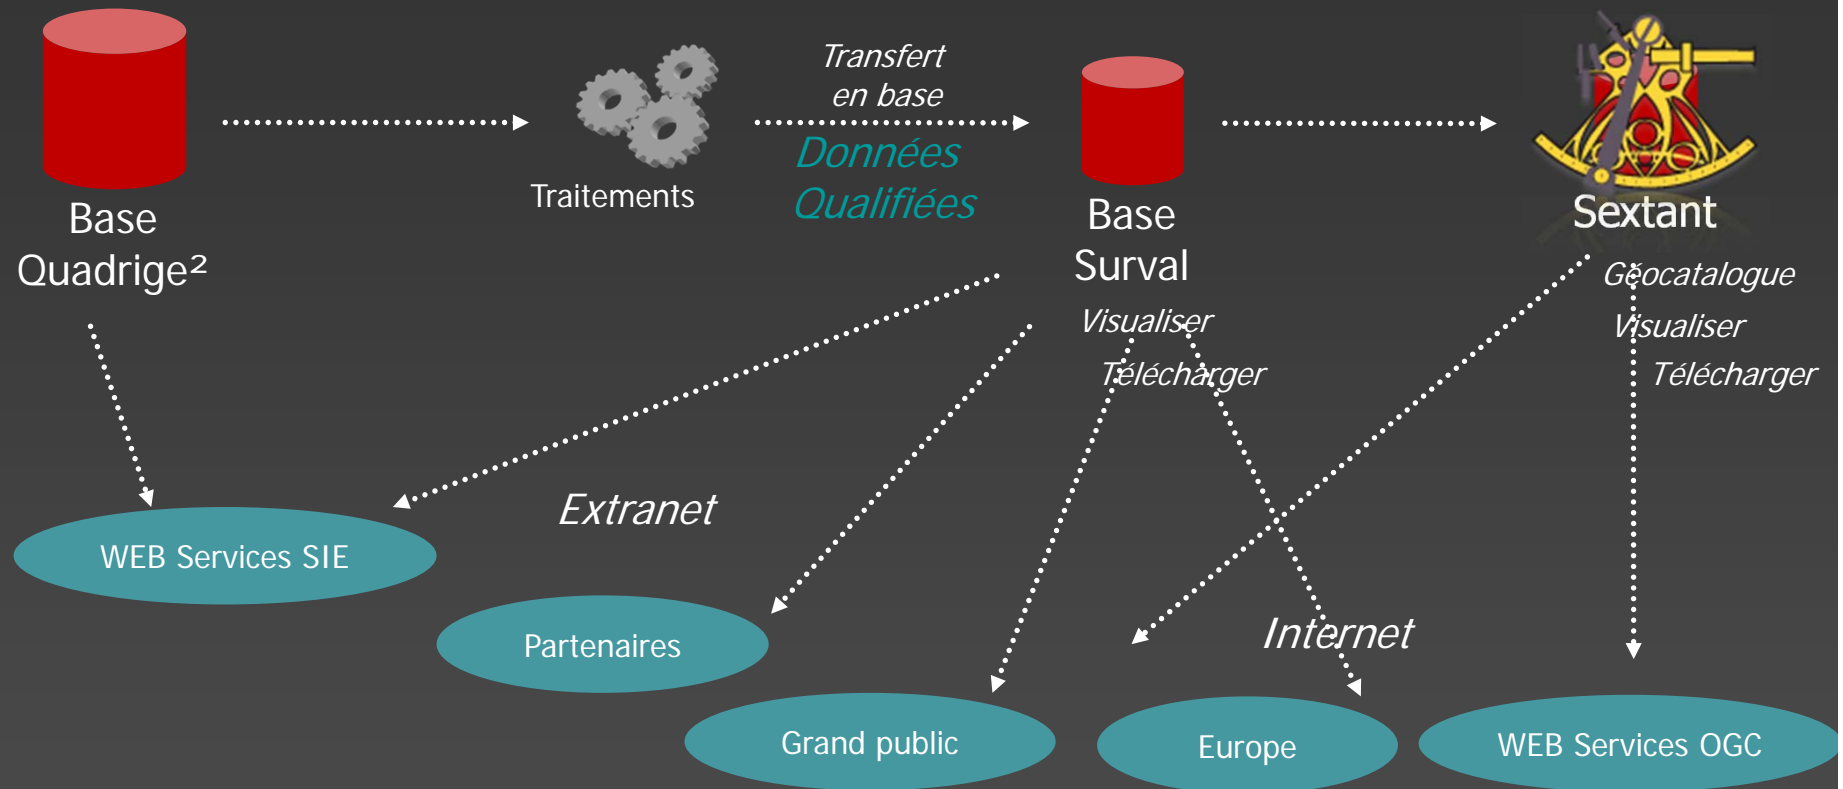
Base Quadrige²

Traitements

Transfert en base

Données Qualifiées

Base Surval

Visualiser

Télécharger

Sextant

Géocatalogue

Visualiser

Télécharger

Extranet

Internet

WEB Services SIE

Partenaires

Grand public

Europe

WEB Services OGC